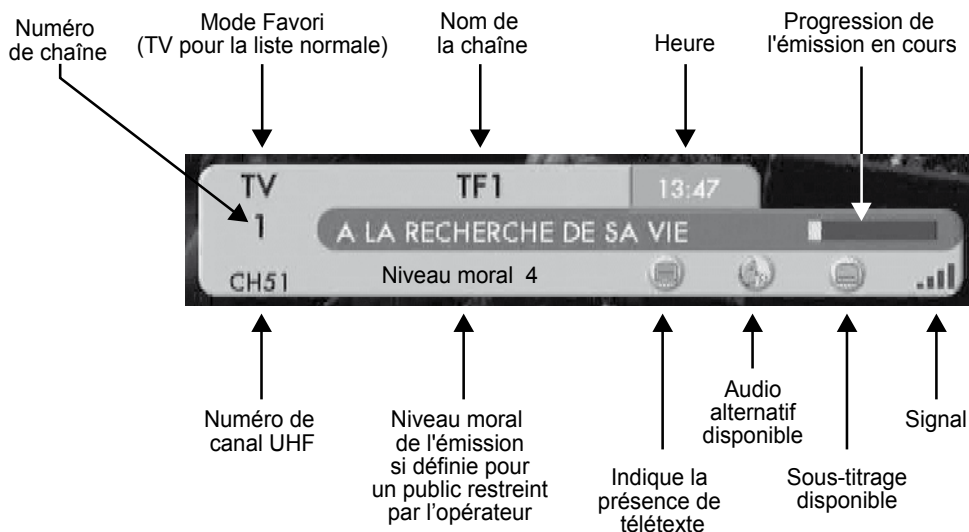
Numéro de chaîne

Mode Favori (TV pour la liste normale)

Nom de la chaîne

Heure

Progression de l'émission en cours

TV

TF1

13:47

1

A LA RECHERCHE DE SA VIE

CH51

Niveau moral 4

Numéro de canal UHF

Niveau moral de l'émission si définie pour un public restreint par l'opérateur

Indique la présence de télétexte

Audio alternatif disponible

Sous-titrage disponible

Signal